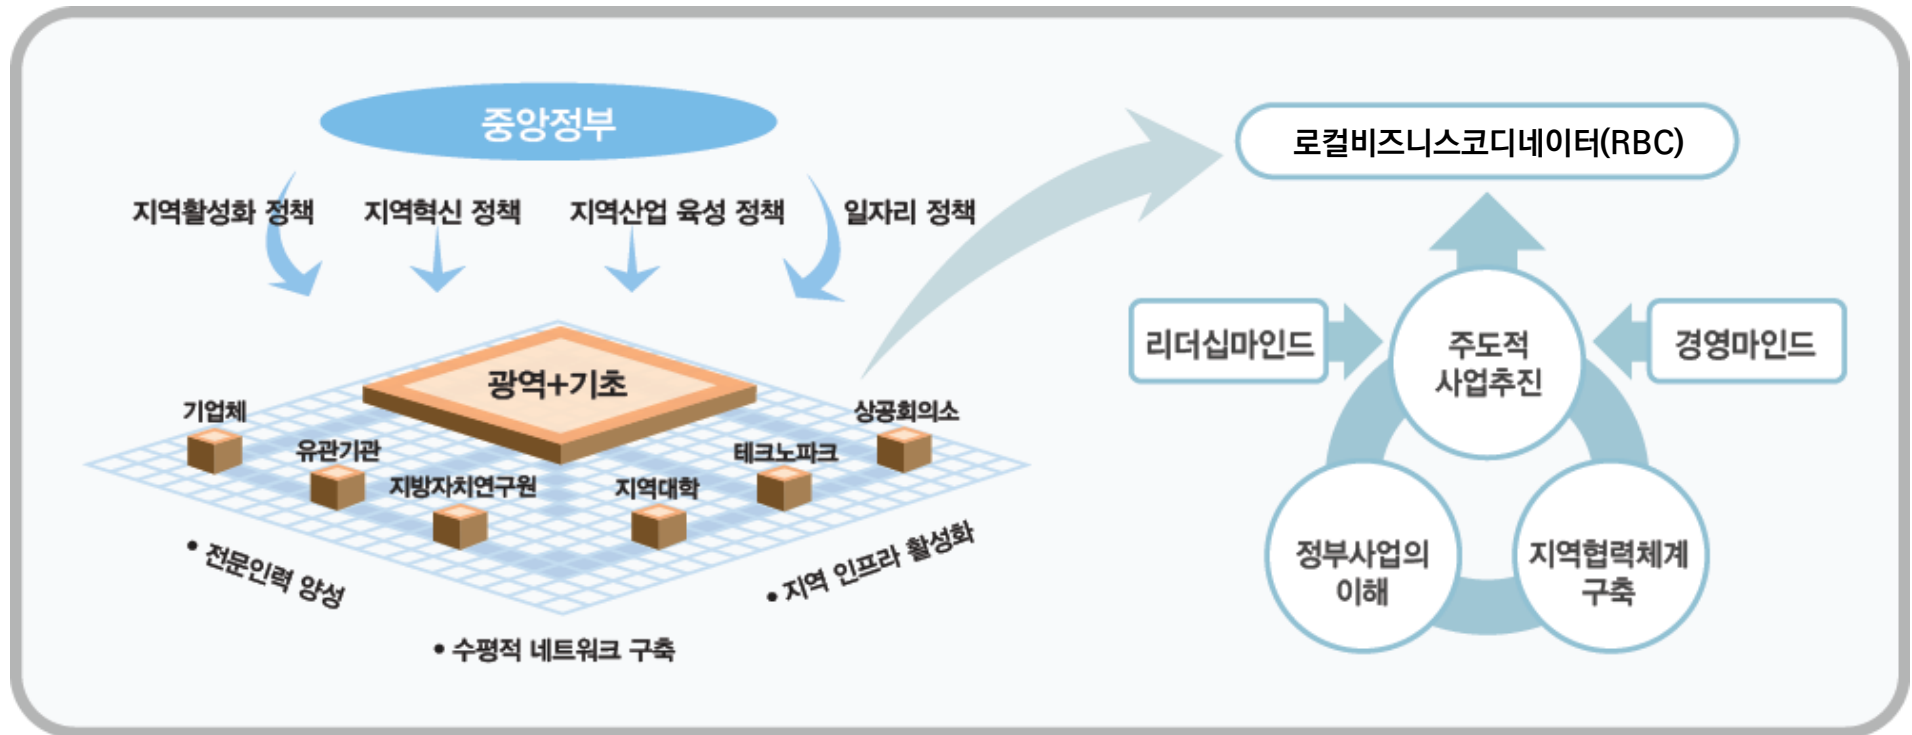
중앙정부

지역활성화 정책
지역혁신 정책
지역산업 육성 정책
일자리 정책

광역+기초

기업체
유관기관
지방자치연구원
지역대학
테크노파크
상공회의소

• 전문인력 양성
• 수평적 네트워크 구축
• 지역 인프라 활성화

로컬비즈니스코디네이터(RBC)

리더십마인드
주도적 사업추진
경영마인드
정부사업의 이해
지역협력체계 구축